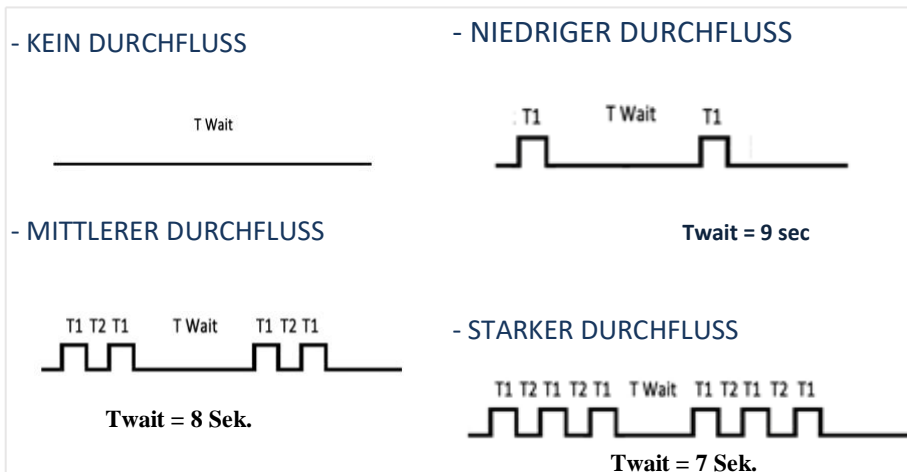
- KEIN DURCHFLUSS

T Wait

- NIEDRIGER DURCHFLUSS

T1 T Wait T1

Twait = 9 sec

- MITTLERER DURCHFLUSS

T1 T2 T1 T Wait T1 T2 T1

Twait = 8 Sek.

- STARKER DURCHFLUSS

T1 T2 T1 T2 T1 T Wait T1 T2 T1 T2 T1

Twait = 7 Sek.